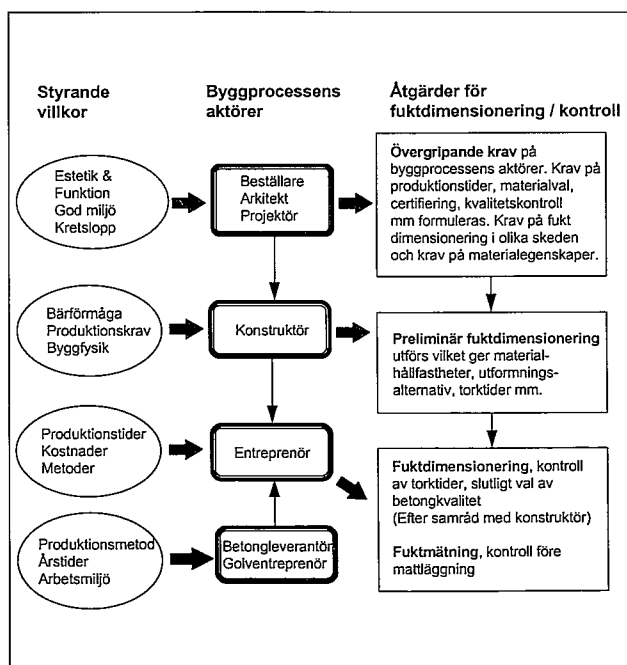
Styrande villkor

Byggprocessens aktörer

Åtgärder för fuktdimensionering / kontroll

Estetik & Funktion God miljö Kretslopp

Beställare Arkitekt Projektör

**Övergripande krav** på byggprocessens aktörer. Krav på produktionstider, materialval, certifiering, kvalitetskontroll mm formuleras. Krav på fukt dimensionering i olika skeden och krav på materialegenskaper.

Bärförmåga Produktionskrav Byggfysik

Konstruktör

**Preliminär fuktdimensionering** utförs vilket ger materialhållfastheter, utformningsalternativ, torktider mm.

Produktionstider Kostnader Metoder

Entreprenör

**Fuktdimensionering**, kontroll av torktider, slutligt val av betongkvalitet (Efter samråd med konstruktör)

**Fuktmätning**, kontroll före mattläggning

Produktionsmetod Årstider Arbetsmiljö

Betongleverantör Golventreprenör